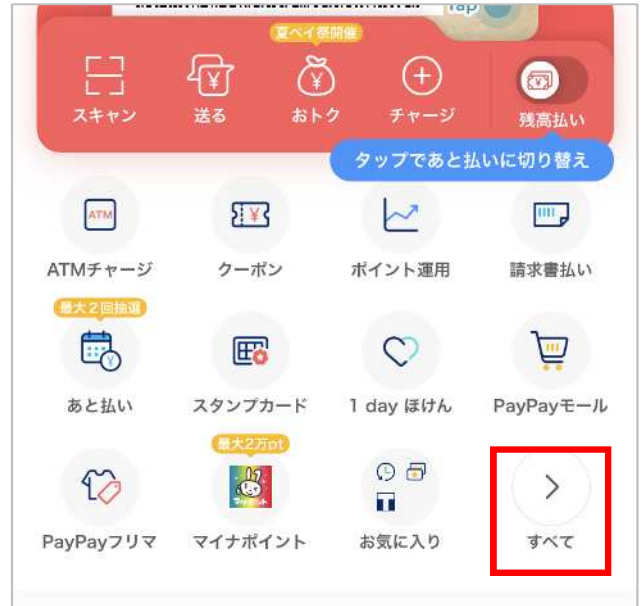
夏ペイ祭開催

スキャン

送る

おトク

チャージ

残高払い

タップであと払いに切り替え

ATM

ATMチャージ

クーポン

ポイント運用

請求書払い

最大2回抽選

あと払い

スタンプカード

1 day ほけん

PayPayモール

最大2万pt

PayPayフリマ

マイナポイント

お気に入り

すべて